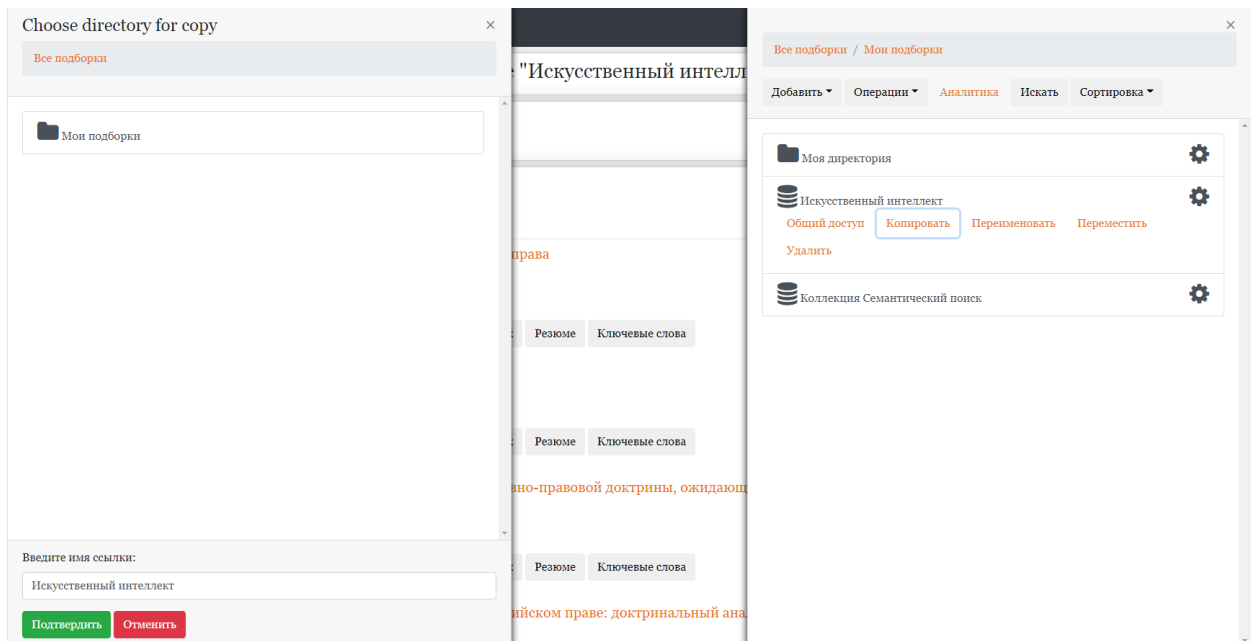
Choose directory for copy
×
Все подборки

Мои подборки

Введите имя ссылки:
Искусственный интеллект
Подтвердить
Отменить

е "Искусственный интелл
права
Резюме
Ключевые слова
Резюме
Ключевые слова
вно-правовой доктрины, ожидающ
Резюме
Ключевые слова
ийском праве: доктринальный ана

×
Все подборки / Мои подборки
Добавить
Операции
Аналитика
Искать
Сортировка

Моя директория
Искусственный интеллект
Общий доступ
Копировать
Переименовать
Переместить
Удалить
Коллекция Семантический поиск